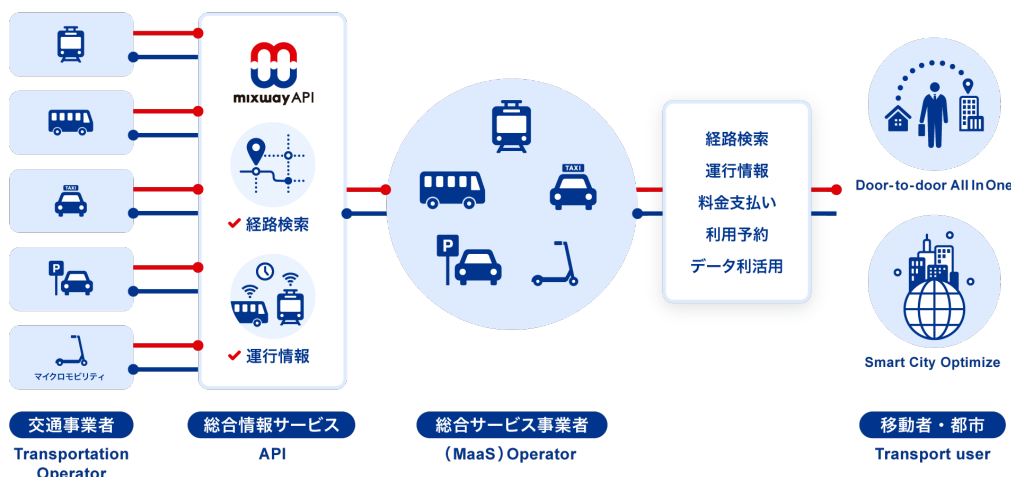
TAXI

マイクロモビリティ

mixwayAPI

✔ 経路検索

✔ 運行情報

TAXI

経路検索
運行情報
料金支払い
利用予約
データ利活用

Door-to-door All In One

Smart City Optimize

交通事業者
Transportation Operator

総合情報サービス
API

総合サービス事業者
（MaaS）Operator

移動者・都市
Transport user